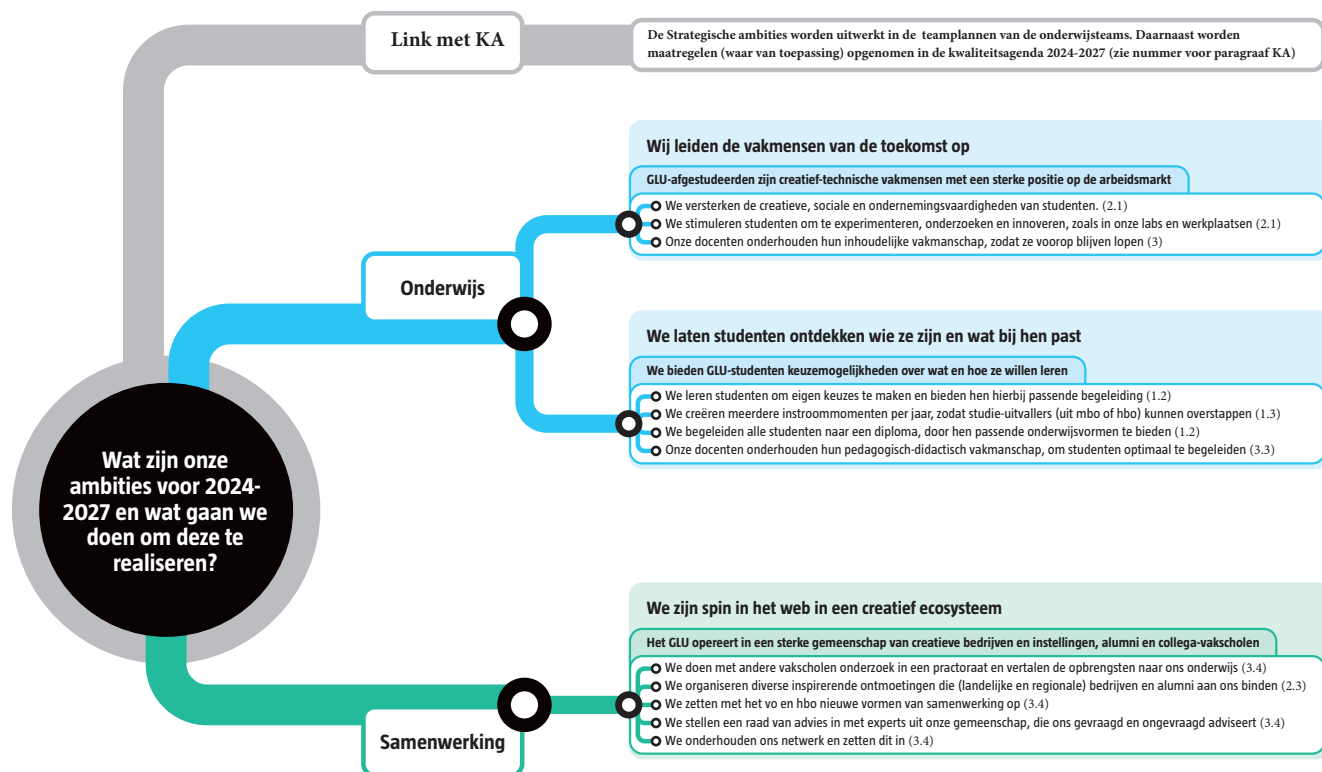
Link met KA

De Strategische ambities worden uitwerkt in de teamplannen van de onderwijsteams. Daarnaast worden maatregelen (waar van toepassing) opgenomen in de kwaliteitsagenda 2024-2027 (zie nummer voor paragraaf KA)

Wat zijn onze ambities voor 2024-2027 en wat gaan we doen om deze te realiseren?

Onderwijs

Wij leiden de vakmensen van de toekomst op

GLU-afgestudeerden zijn creatief-technische vakmensen met een sterke positie op de arbeidsmarkt

We versterken de creatieve, sociale en ondernemingsvaardigheden van studenten. (2.1)
We stimuleren studenten om te experimenteren, onderzoeken en innoveren, zoals in onze labs en werkplaatsen (2.1)
Onze docenten onderhouden hun inhoudelijke vakmanschap, zodat ze voorop blijven lopen (3)

We laten studenten ontdekken wie ze zijn en wat bij hen past

We bieden GLU-studenten keuzemogelijkheden over wat en hoe ze willen leren

We leren studenten om eigen keuzes te maken en bieden hen hierbij passende begeleiding (1.2)
We creëren meerdere instroommomenten per jaar, zodat studie-uitvallers (uit mbo of hbo) kunnen overstappen (1.3)
We begeleiden alle studenten naar een diploma, door hen passende onderwijsvormen te bieden (1.2)
Onze docenten onderhouden hun pedagogisch-didactisch vakmanschap, om studenten optimaal te begeleiden (3.3)

Samenwerking

We zijn spin in het web in een creatief ecosysteem

Het GLU opereert in een sterke gemeenschap van creatieve bedrijven en instellingen, alumni en collega-vakscholen

We doen met andere vakscholen onderzoek in een practoraat en vertalen de opbrengsten naar ons onderwijs (3.4)
We organiseren diverse inspirerende ontmoetingen die (landelijke en regionale) bedrijven en alumni aan ons binden (2.3)
We zetten met het vo en hbo nieuwe vormen van samenwerking op (3.4)
We stellen een raad van advies in met experts uit onze gemeenschap, die ons gevraagd en ongevraagd adviseert (3.4)
We onderhouden ons netwerk en zetten dit in (3.4)